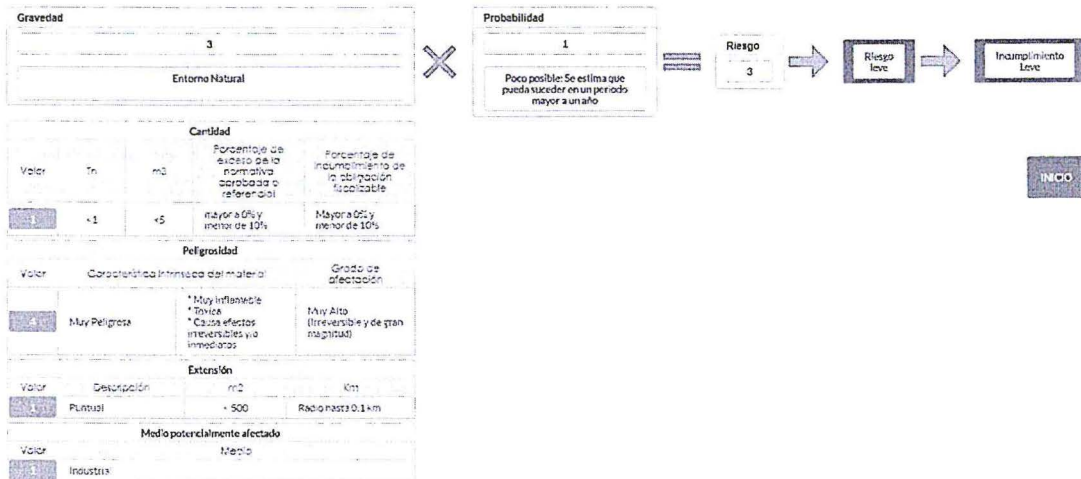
Gravedad

3

Entorno Natural

Probabilidad

1

Poco posible: Se estima que pueda suceder en un periodo mayor a un año

Riesgo

3

Riesgo leve

Incumplimiento Leve

INICIO

Cantidad

| Valor | Tn | m3 | Porcentaje de exceso de la normativa aprobada o referencial | Porcentaje de incumplimiento de la obligación fiscalizable |
|---|---|---|---|---|
| 1 | <1 | <5 | mayor a 0% y menor de 10% | Mayor a 0% y menor de 10% |

Peligrosidad

| Valor | Característica intrínseca del material | | Grado de afectación |
|---|---|---|---|
| 4 | Muy Peligrosa | * Muy inflamable * Tóxica * Causa efectos irreversibles y/o inmediatos | Muy Alto (Irreversible y de gran magnitud) |

Extensión

| Valor | Descripción | m2 | Km |
|---|---|---|---|
| 1 | Puntual | < 500 | Radio hasta 0.1 km |

Medio potencialmente afectado

| Valor | Medio |
|---|---|
| 1 | Industria |